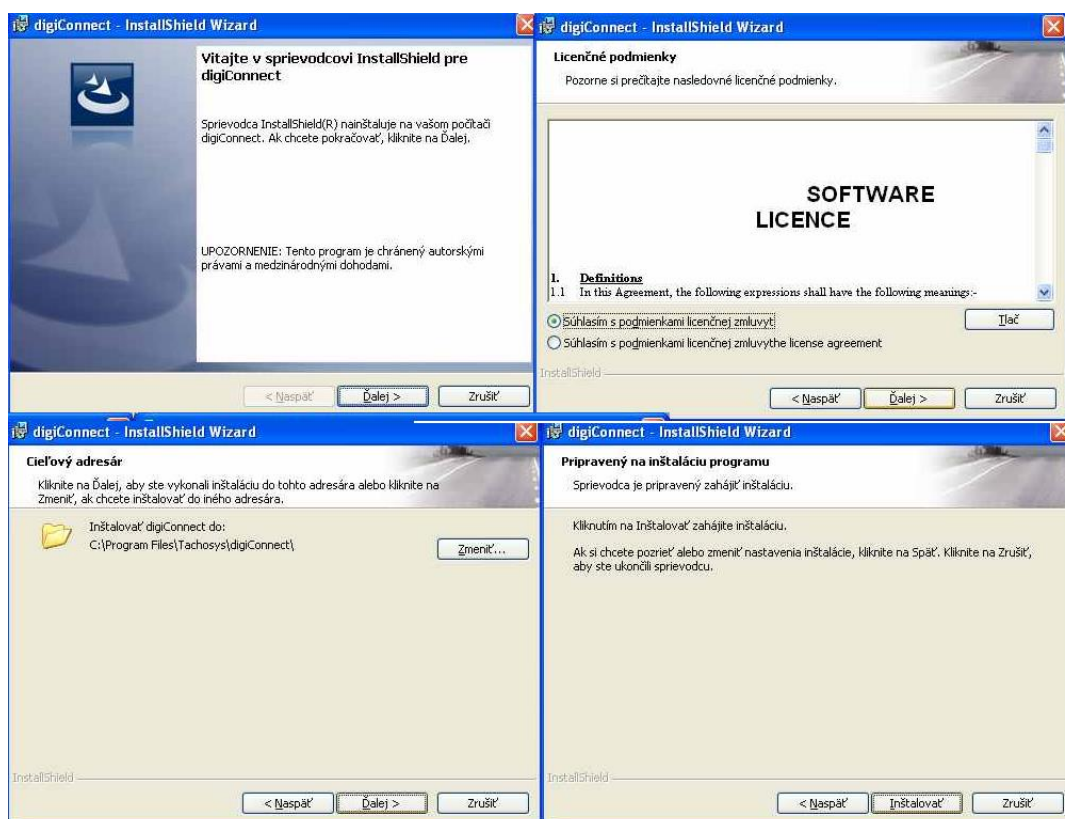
digiConnect - InstallShield Wizard

Vitajte v sprievodcovi InstallShield pre digiConnect

Sprievodca InstallShield(R) nainštaluje na vašom počítači digiConnect. Ak chcete pokračovať, kliknite na Ďalej.

UPOZORNENIE: Tento program je chránený autorskými právami a medzinárodnými dohodami.

< Naspäť   Ďalej >   Zrušiť

digiConnect - InstallShield Wizard

Licenčné podmienky

Pozorne si prečítajte nasledovné licenčné podmienky.

SOFTWARE LICENCE

1. Definitions
1.1 In this Agreement, the following expressions shall have the following meanings:-

Súhlasím s podmienkami licenčnej zmluvyt

Súhlasím s podmienkami licenčnej zmluvythe license agreement

Tlač

InstallShield

< Naspäť   Ďalej >   Zrušiť

digiConnect - InstallShield Wizard

Cieľový adresár

Kliknite na Ďalej, aby ste vykonali inštaláciu do tohto adresára alebo kliknite na Zmeniť, ak chcete inštalovať do iného adresára.

Inštalovať digiConnect do:
C:\Program Files\Tachosys\digiConnect\

Zmeniť...

InstallShield

< Naspäť   Ďalej >   Zrušiť

digiConnect - InstallShield Wizard

Pripravený na inštaláciu programu

Sprievodca je pripravený zahájiť inštaláciu.

Kliknutím na Inštalovať zahájite inštaláciu.

Ak si chcete pozrieť alebo zmeniť nastavenia inštalácie, kliknite na Späť. Kliknite na Zrušiť, aby ste ukončili sprievodcu.

InstallShield

< Naspäť   Inštalovať   Zrušiť